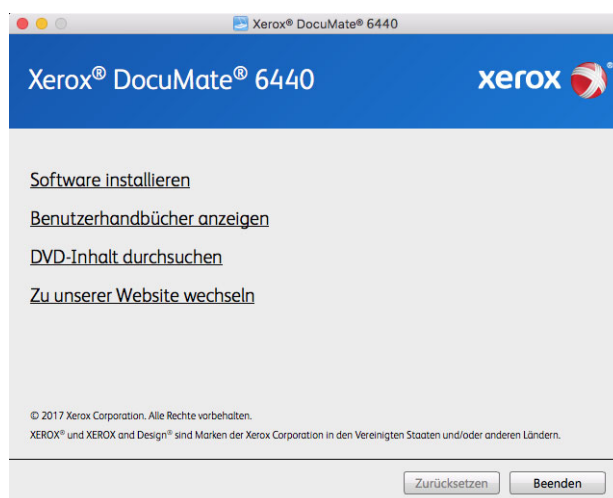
Xerox® DocuMate® 6440

Xerox® DocuMate® 6440

xerox

Software installieren

Benutzerhandbücher anzeigen

DVD-Inhalt durchsuchen

Zu unserer Website wechseln

© 2017 Xerox Corporation. Alle Rechte vorbehalten.

XEROX® und XEROX and Design® sind Marken der Xerox Corporation in den Vereinigten Staaten und/oder anderen Ländern.

Zurücksetzen

Beenden